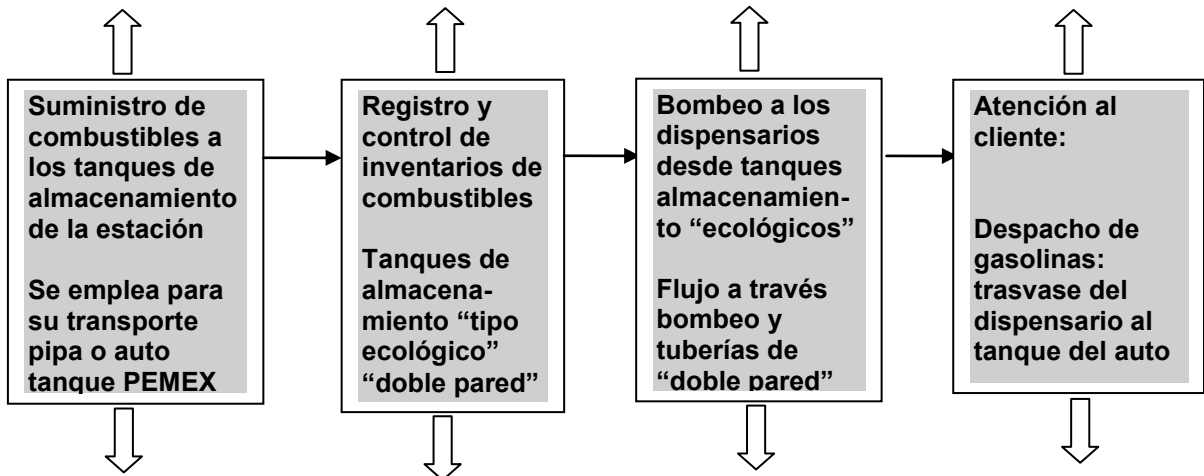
Suministro de combustibles a los tanques de almacenamiento de la estación

Se emplea para su transporte pipa o auto tanque PEMEX

Registro y control de inventarios de combustibles

Tanques de almacenamiento "tipo ecológico" "doble pared"

Bombeo a los dispensarios desde tanques almacenamiento "ecológicos"

Flujo a través bombeo y tuberías de "doble pared"

Atención al cliente:

Despacho de gasolinas: trasvase del dispensario al tanque del auto